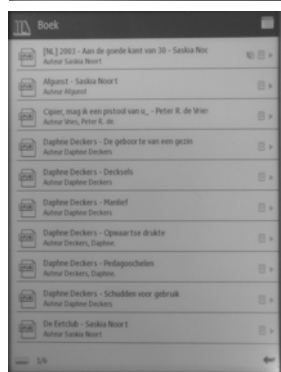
Boek

[NL] 2003 - Aan de goede kant van 30 - Saskia Noc
Auteur Saskia Noort

Afgunst - Saskia Noort
Auteur Afgunst

Cipier, mag ik een pistool van u_ - Peter R. de Vrie
Auteur Vries, Peter R. de.

Daphne Deckers - De geboorte van een gezin
Auteur Daphne Deckers

Daphne Deckers - Decksels
Auteur Daphne Deckers

Daphne Deckers - Manlief
Auteur Daphne Deckers

Daphne Deckers - Opwaartse drukte
Auteur Deckers, Daphne.

Daphne Deckers - Pedagoochelen
Auteur Deckers, Daphne.

Daphne Deckers - Schulden voor gebruik
Auteur Daphne Deckers

De Eetclub - Saskia Noort
Auteur Saskia Noort

1/6